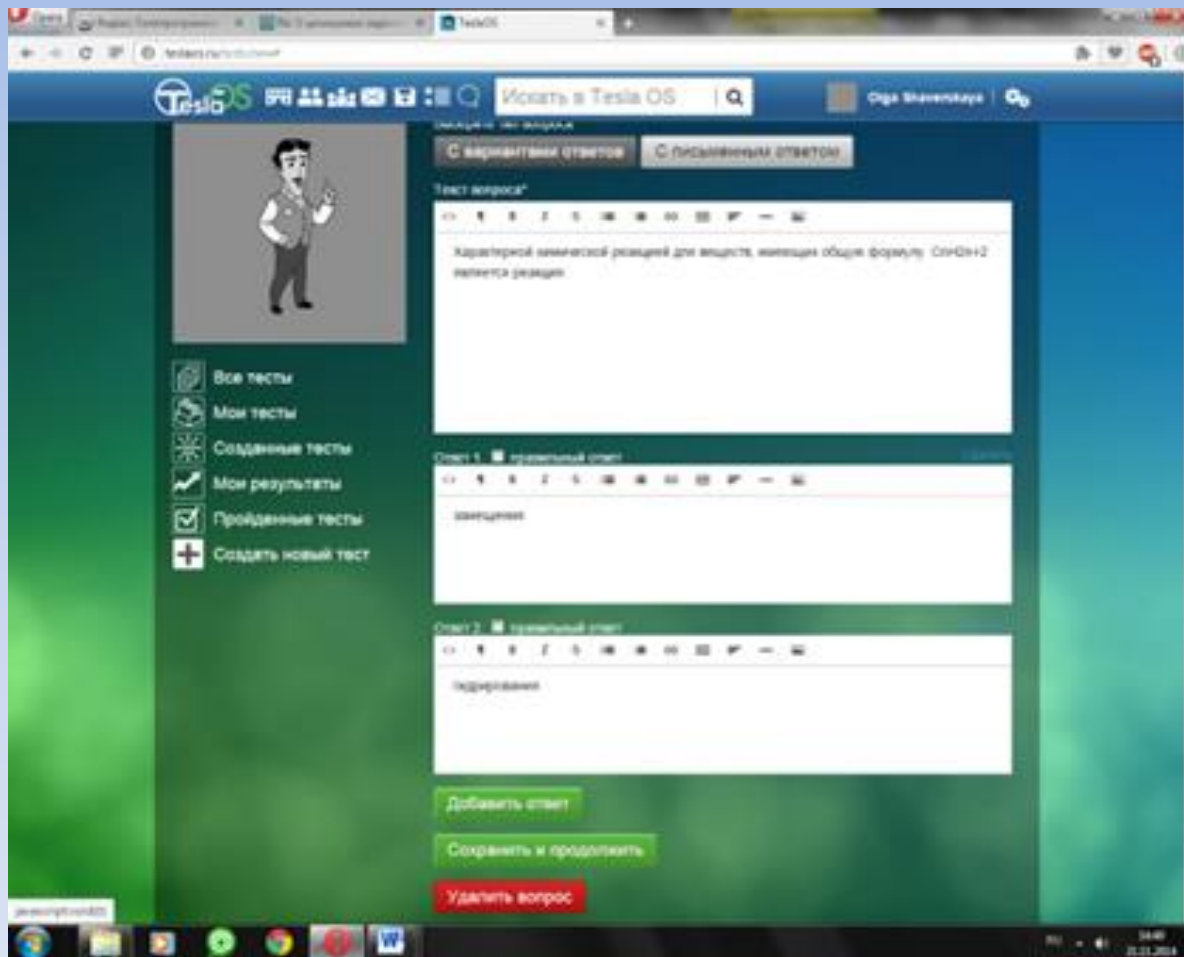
TeslaOS

teslaos.ru/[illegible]

TeslaOS

Искать в Tesla OS

Olga Shavenskaya

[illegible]

С вариантами ответов

С письменным ответом

Текст вопроса*

Характерной химической реакцией для веществ, имеющих общую формулу CnH2n+2 является реакция

Все тесты

Мои тесты

Созданные тесты

Мои результаты

Пройденные тесты

Создать новый тест

Ответ 1 правильный ответ

замещения

Ответ 2 правильный ответ

гидрирования

Добавить ответ

Сохранить и продолжить

Удалить вопрос

javascript:void(0)

RU

14:40

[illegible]